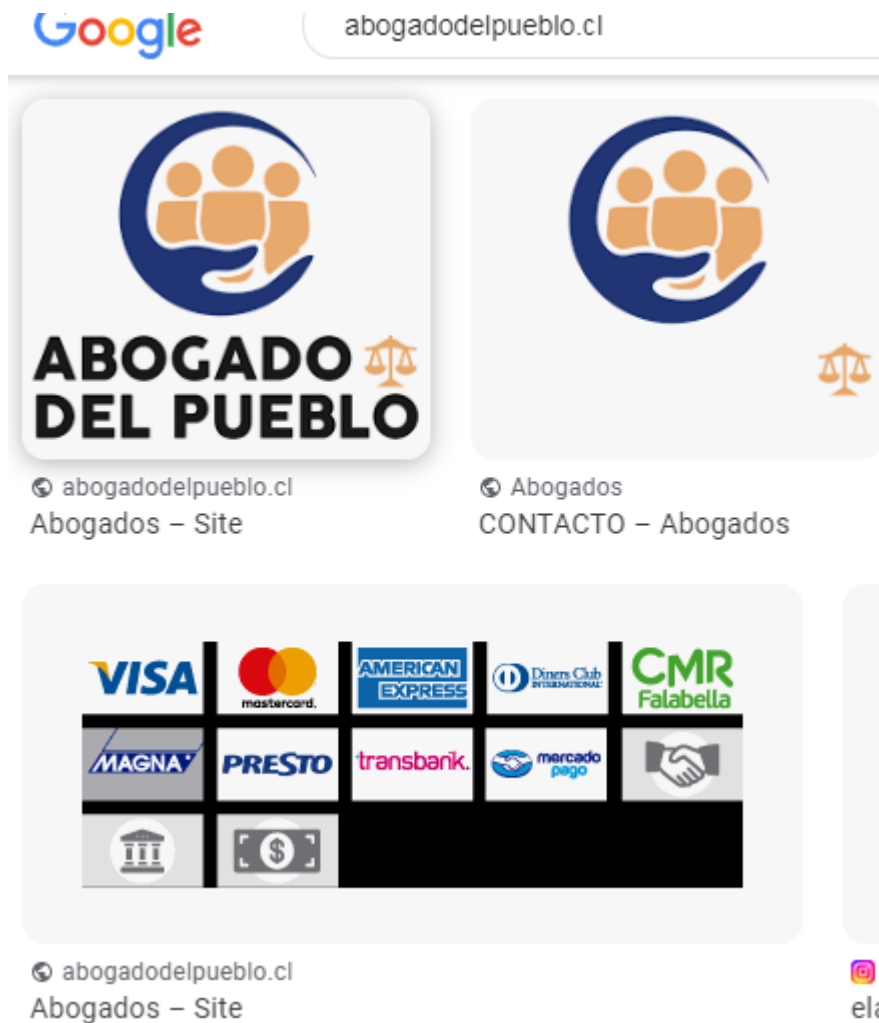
Google

abogadodelpueblo.cl

ABOGADO
DEL PUEBLO

abogadodelpueblo.cl
Abogados – Site

Abogados
CONTACTO – Abogados

VISA
mastercard.
AMERICAN EXPRESS
Diners Club INTERNATIONAL
CMR Falabella
MAGNA
PRESTO
transbank.
mercado pago

abogadodelpueblo.cl
Abogados – Site

ela